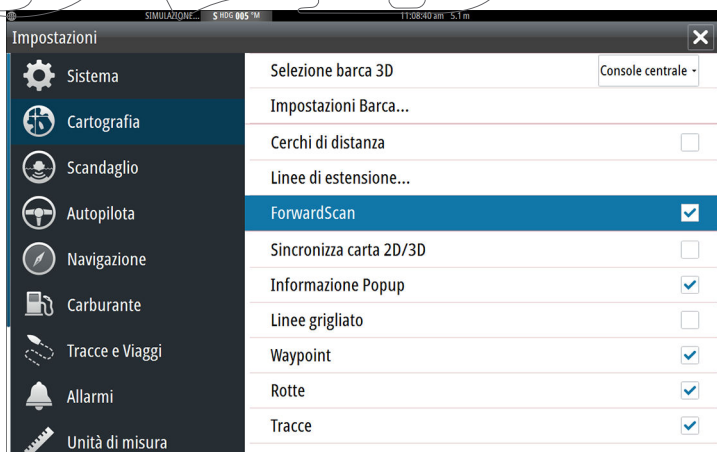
SIMULAZIONE... S HDG 005 °M 11:08:40 am 5.1 m

Impostazioni

Sistema
Cartografia
Scandaglio
Autopilota
Navigazione
Carburante
Tracce e Viaggi
Allarmi
Unità di misura

Selezione barca 3D | Console centrale
Impostazioni Barca...
Cerchi di distanza
Linee di estensione...
ForwardScan
Sincronizza carta 2D/3D
Informazione Popup
Linee grigliato
Waypoint
Rotte
Tracce